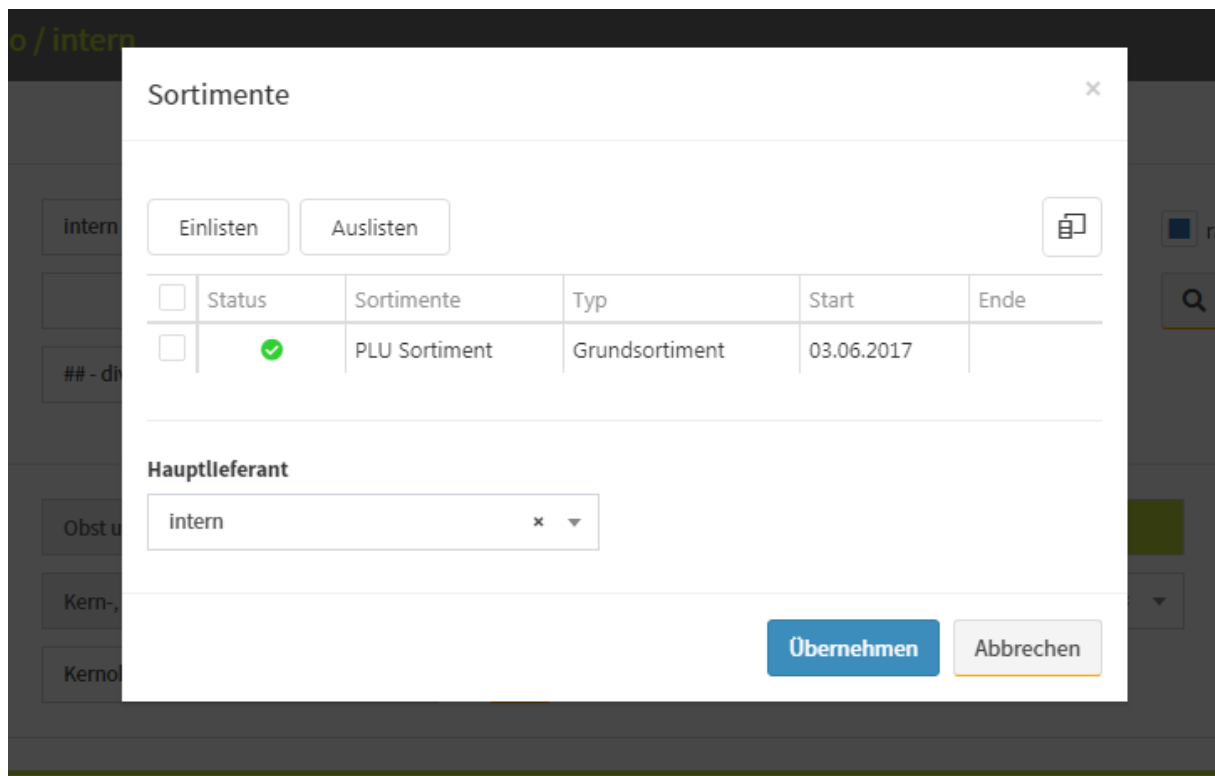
o / intern

Sortimente

×

Einlisten Auslisten

| | Status | Sortimente | Typ | Start | Ende |
|---|---|---|---|---|---|
| | | PLU Sortiment | Grundsortiment | 03.06.2017 | |

Hauptlieferant

intern ×

Übernehmen Abbrechen

intern

## - di

Obst u

Kern-,

Kernol